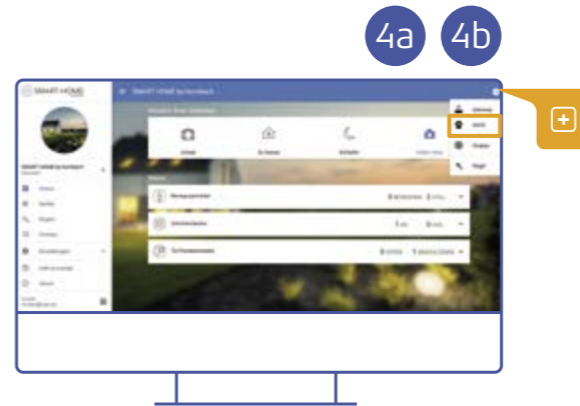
4a
4b

SMART HOME

SMART HOME by hornbach

Abwesend
Zu Hause
Schlafen

Bewegungsmelder
Schaltsteckdose
Tür/Fensterkontakt

Räume
Geräte
Regeln
Szenen

Einstellungen
Hilfe & Kontakt
Abmelden

Zuhause
Gerät
Räume
Regel